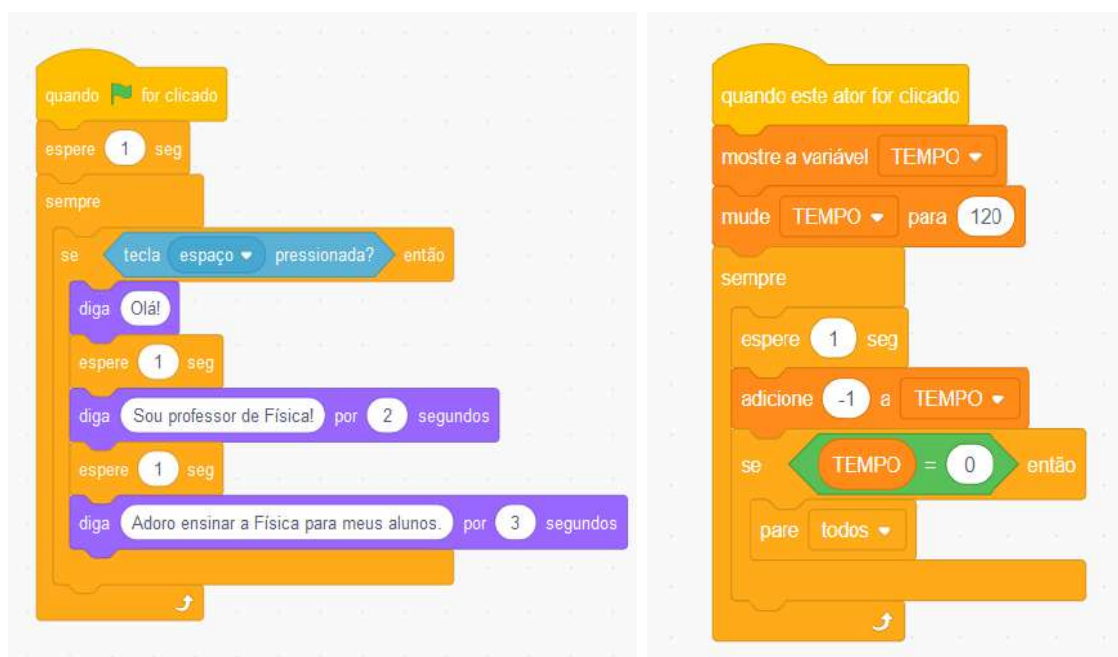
quando for clicado
espere 1 seg
sempre
se tecla espaço pressionada? então
diga Olá!
espere 1 seg
diga Sou professor de Física! por 2 segundos
espere 1 seg
diga Adoro ensinar a Física para meus alunos. por 3 segundos

quando este ator for clicado
mostre a variável TEMPO
mude TEMPO para 120
sempre
espere 1 seg
adicione -1 a TEMPO
se TEMPO = 0 então
pare todos